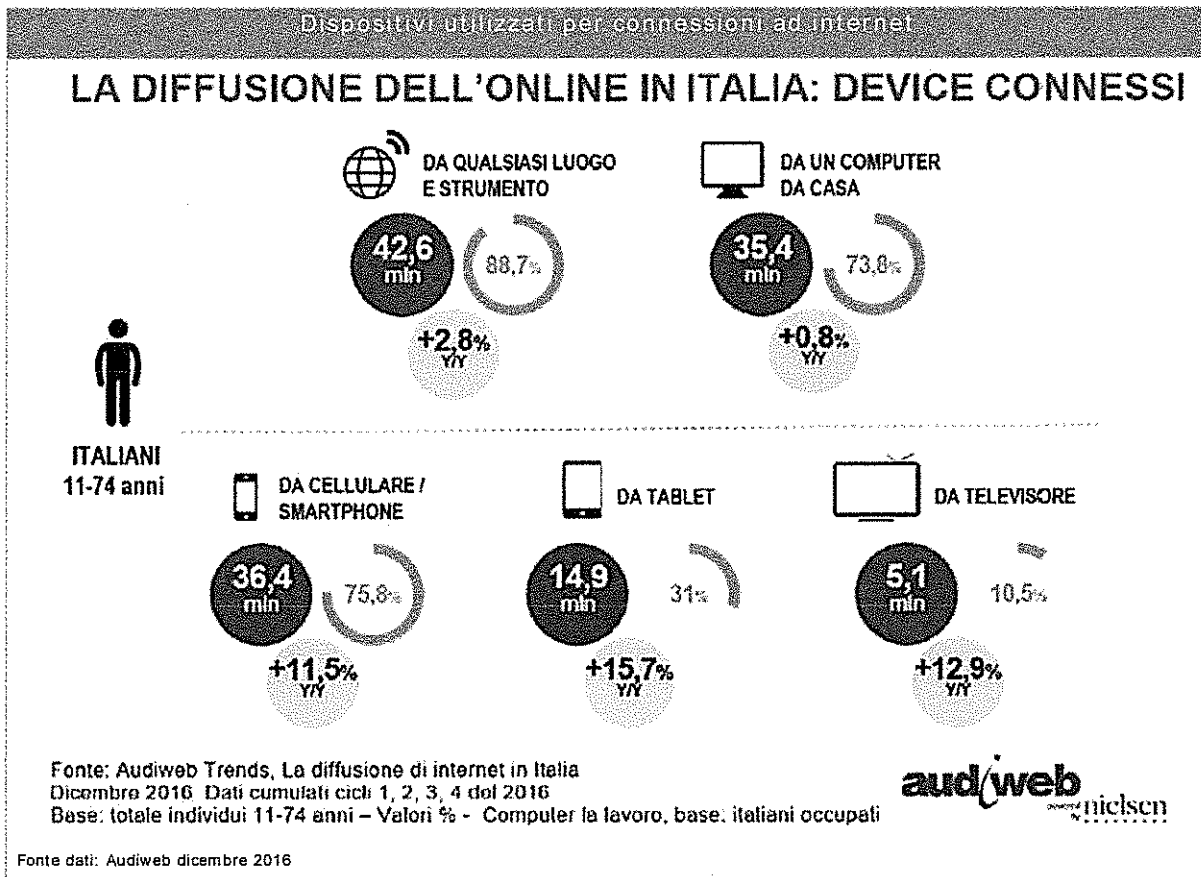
Dispositivi utilizzati per connessioni ad internet

LA DIFFUSIONE DELL'ONLINE IN ITALIA: DEVICE CONNESSI

DA QUALSIASI LUOGO E STRUMENTO

42,6 mln

88,7%

+2,8% Y/Y

DA UN COMPUTER DA CASA

35,4 mln

73,8%

+0,8% Y/Y

ITALIANI 11-74 anni

DA CELLULARE / SMARTPHONE

36,4 mln

75,8%

+11,5% Y/Y

DA TABLET

14,9 mln

31%

+15,7% Y/Y

DA TELEVISORE

5,1 mln

10,5%

+12,9% Y/Y

Fonte: Audiweb Trends, La diffusione di internet in Italia
Dicembre 2016. Dati cumulati cicli 1, 2, 3, 4 del 2016
Base: totale individui 11-74 anni – Valori % - Computer la lavoro, base: italiani occupati

audiweb powered by nielsen

Fonte dati: Audiweb dicembre 2016